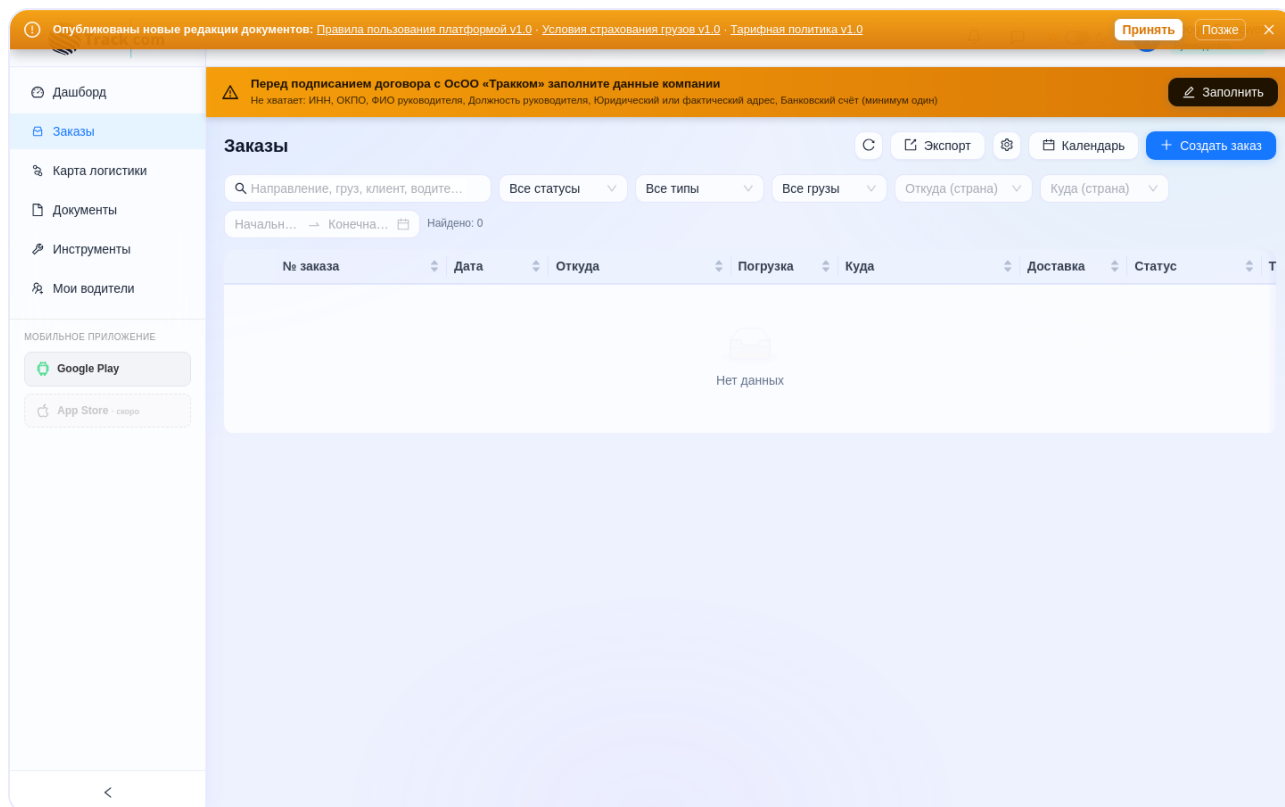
Опубликованы новые редакции документов: Правила пользования платформой v1.0 · Условия страхования грузов v1.0 · Тарифная политика v1.0

Принять Позже

Дашборд
Заказы
Карта логистики
Документы
Инструменты
Мои водители

МОБИЛЬНОЕ ПРИЛОЖЕНИЕ
Google Play
App Store · скоро

Перед подписанием договора с ОсОО «Тракком» заполните данные компании
Не хватает: ИНН, ОКПО, ФИО руководителя, Должность руководителя, Юридический или фактический адрес, Банковский счёт (минимум один)

Заполнить

Заказы

Экспорт
Календарь
+ Создать заказ

Направление, груз, клиент, водите…
Все статусы
Все типы
Все грузы
Откуда (страна)
Куда (страна)
Начальн… → Конечна…
Найдено: 0

| № заказа | Дата | Откуда | Погрузка | Куда | Доставка | Статус | Т |
|---|---|---|---|---|---|---|---|

Нет данных